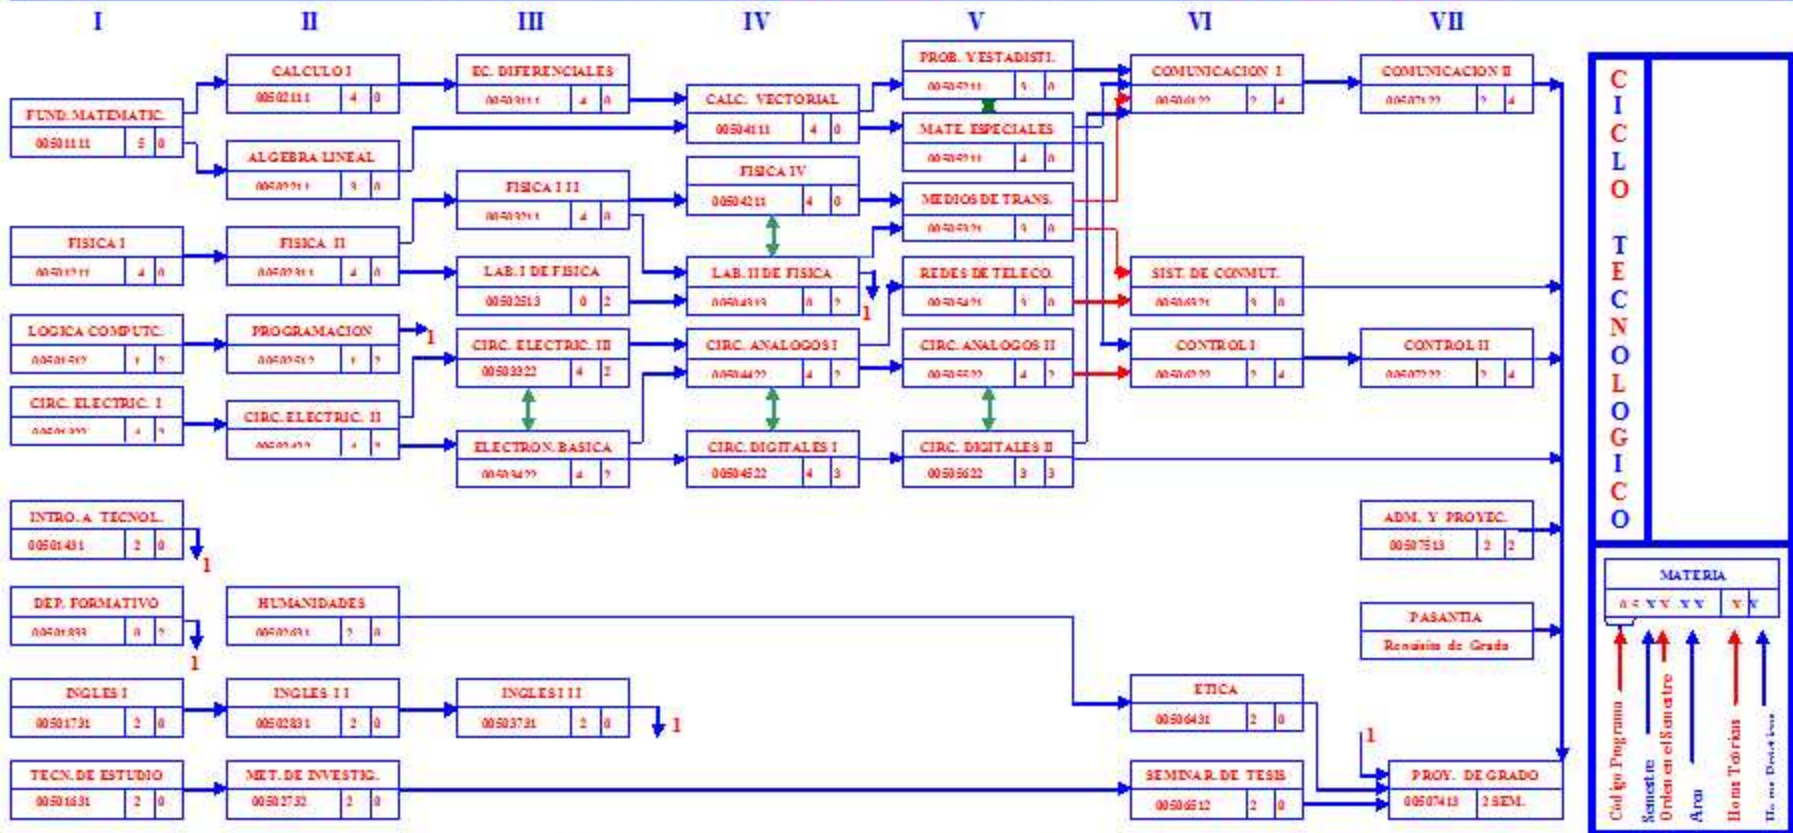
I II III IV V VI VII

FUND. MATEMATIC. 00501111 5 0

CALCULO I 00502111 4 0

ALGEBRA LINEAL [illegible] 3 0

FISICA I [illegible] 4 0

FISICA II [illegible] 4 0

LOGICA COMPUTC. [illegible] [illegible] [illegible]

PROGRAMACION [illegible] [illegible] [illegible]

1

CIRC. ELECTRIC. I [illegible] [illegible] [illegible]

CIRC. ELECTRIC. II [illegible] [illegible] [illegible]

INTRO. A TECNOL. 00501431 2 0

1

DEP. FORMATIVO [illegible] 0 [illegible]

1

HUMANIDADES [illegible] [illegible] 0

INGLES I 00501731 2 0

INGLES I I 00502831 2 0

INGLES I I I 00503731 2 0

1

TECN. DE ESTUDIO 00501631 2 0

MET. DE INVESTIG. 00502732 2 0

EC. DIFERENCIALES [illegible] 4 0

FISICA I I I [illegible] 4 0

LAB. I DE FISICA 00502513 0 2

CIRC. ELECTRIC. III 00503322 4 2

ELECTRON. BASICA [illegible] 4 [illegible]

CALC. VECTORIAL 00504111 4 0

FISICA IV 00504211 4 0

LAB. II DE FISICA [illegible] 0 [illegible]

1

CIRC. ANALOGOS I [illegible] 4 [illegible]

CIRC. DIGITALES I 00504522 4 3

PROB. Y ESTADISTI. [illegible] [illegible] 0

MATE. ESPECIALES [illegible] 4 0

MEDIOS DE TRANS. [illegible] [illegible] 0

REDES DE TELECO. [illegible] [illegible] 0

CIRC. ANALOGOS II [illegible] 4 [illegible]

CIRC. DIGITALES II 00505622 3 3

COMUNICACION I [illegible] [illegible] 4

SIST. DE CONMUT. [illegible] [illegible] 0

CONTROL I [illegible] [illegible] 4

ETICA 00506431 2 0

SEMINAR. DE TESIS 00506512 2 0

COMUNICACION II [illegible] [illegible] 4

CONTROL II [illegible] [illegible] 4

ADM. Y PROYEC. 00507513 2 2

PASANTIA
Requisito de Grado

1

PROY. DE GRADO 00507413 2 SEM.

CICLO TECNOLOGICO

MATERIA
0 5 X X X X X X

Código Programa
Semestre
Orden en el Semestre
Area
Horas Teóricas
Horas Prácticas